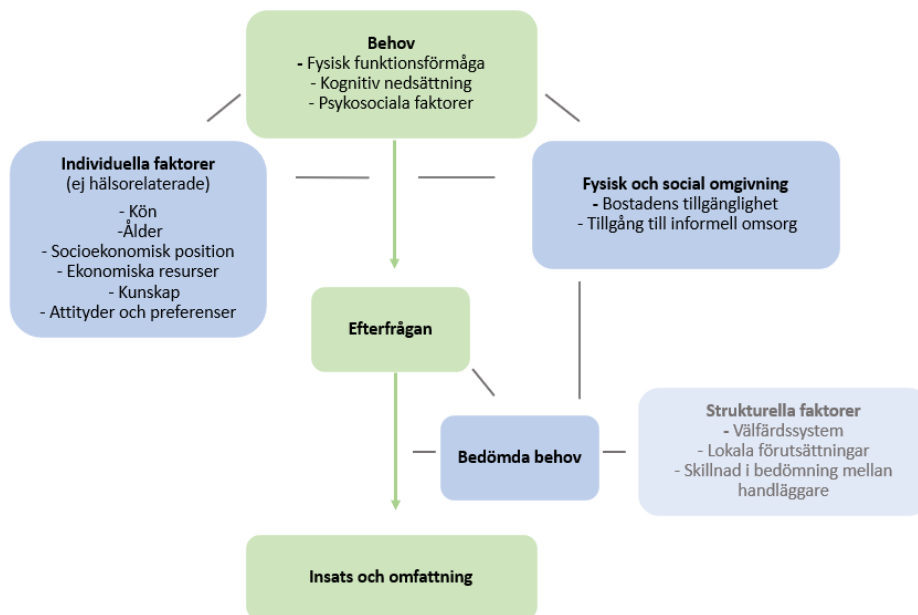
Behov
- Fysisk funktionsförmåga
- Kognitiv nedsättning
- Psykosociala faktorer

Individuella faktorer
(ej hälsorelaterade)
- Kön
-Ålder
- Socioekonomisk position
- Ekonomiska resurser
- Kunskap
- Attityder och preferenser

Fysisk och social omgivning
- Bostadens tillgänglighet
- Tillgång till informell omsorg

Efterfrågan

Strukturella faktorer
- Välfärdssystem
- Lokala förutsättningar
- Skillnad i bedömning mellan handläggare

Bedömda behov

Insats och omfattning